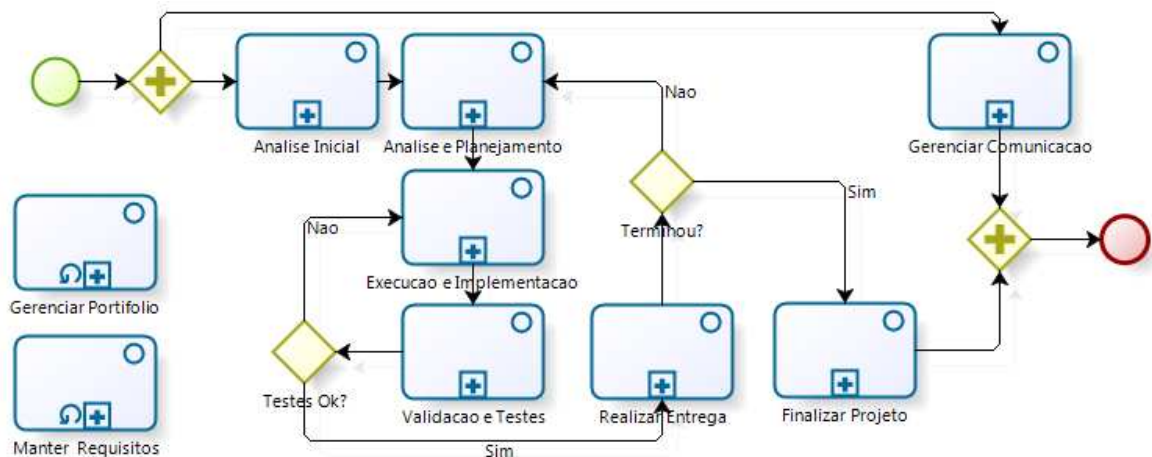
Analise Inicial

Analise e Planejamento

Nao

Gerenciar Comunicacao

Sim

Terminou?

Nao

Execucao e Implementacao

Gerenciar Portifolio

Testes Ok?

Validacao e Testes

Realizar Entrega

Finalizar Projeto

Manter Requisitos

Sim